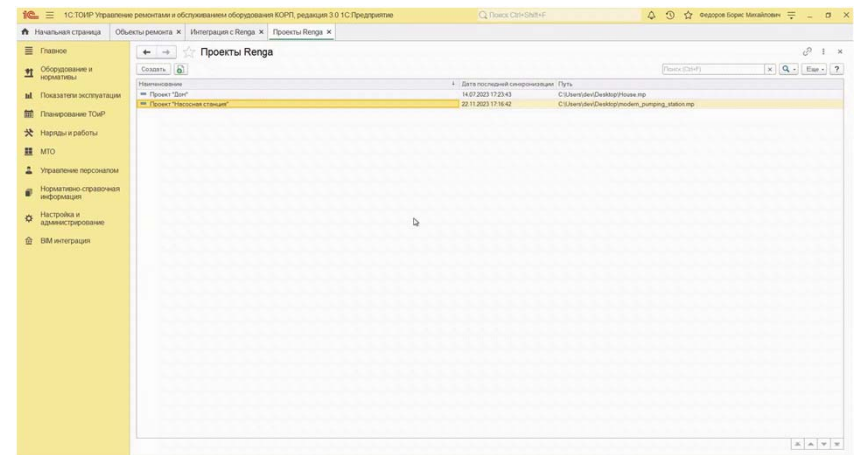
1С ТОИР Управление ремонтами и обслуживанием оборудования КОРП, редакция 3.0 1С:Предприятие
Поиск Ctrl+Shift+F
Федоров Борис Михайлович

Начальная страница | Объекты ремонта × | Интеграция с Renga × | Проекты Renga ×

Главное
Оборудование и нормативы
Показатели эксплуатации
Планирование ТОиР
Наряды и работы
МТО
Управление персоналом
Нормативно-справочная информация
Настройка и администрирование
BIM интеграция

Проекты Renga

Создать
Поиск (Ctrl+F)
Еще

| Наименование | Дата последней синхронизации | Путь |
|---|---|---|
| Проект "Дом" | 14.07.2023 17:23:43 | C:\Users\dev\Desktop\House.rnp |
| Проект "Насосная станция" | 22.11.2023 17:16:42 | C:\Users\dev\Desktop\modern_pumping_station.rnp |